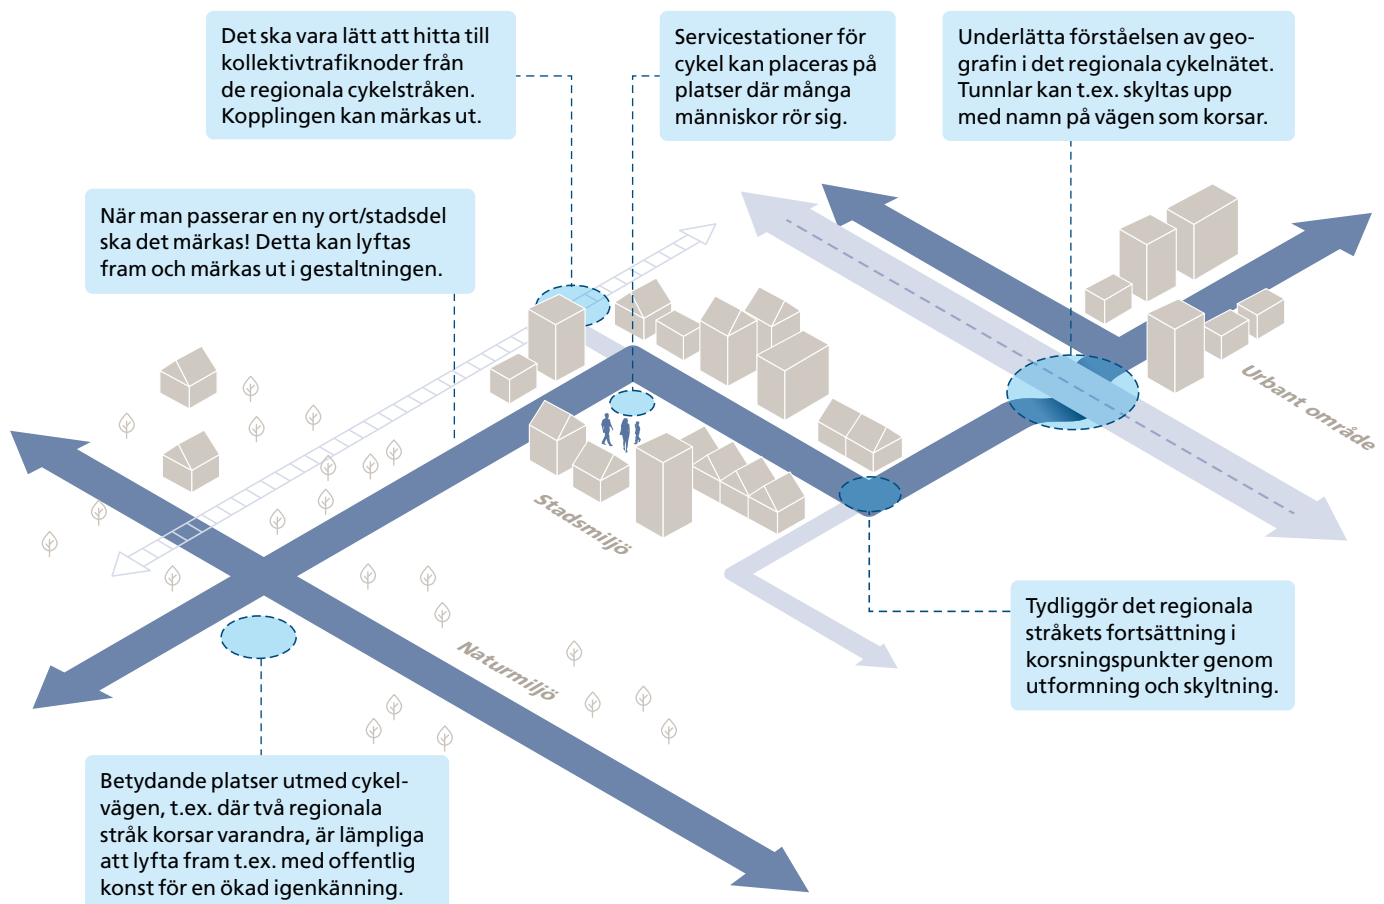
Det ska vara lätt att hitta till kollektivtrafiknoder från de regionala cykelstråken. Kopplingen kan märkas ut.

Servicestationer för cykel kan placeras på platser där många människor rör sig.

Underlätta förståelsen av geografin i det regionala cykelnätet. Tunnlar kan t.ex. skyltas upp med namn på vägen som korsar.

När man passerar en ny ort/stadsdel ska det märkas! Detta kan lyftas fram och märkas ut i gestaltningen.

Urbant område

Stadsmiljö

Naturmiljö

Tydliggör det regionala stråkets fortsättning i korsningspunkter genom utformning och skyltning.

Betydande platser utmed cykelvägen, t.ex. där två regionala stråk korsar varandra, är lämpliga att lyfta fram t.ex. med offentlig konst för en ökad igenkänning.